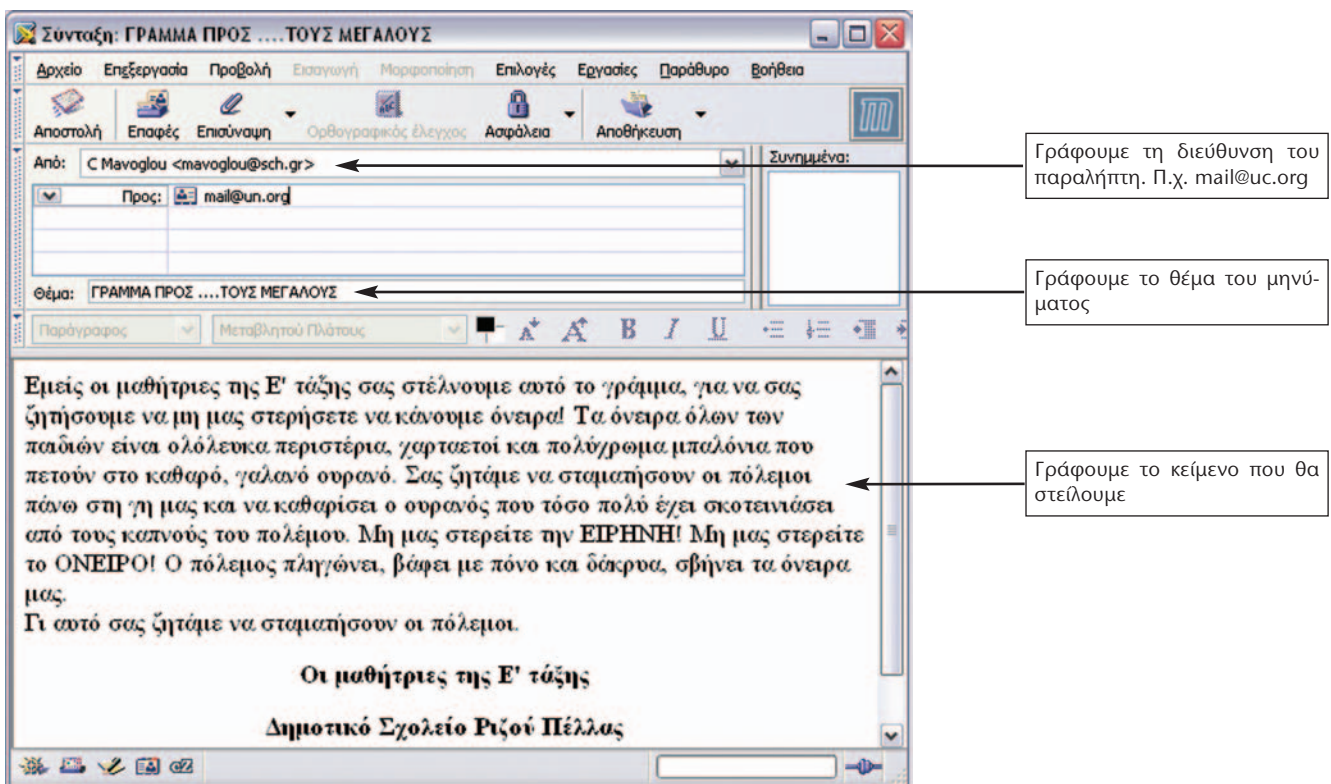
Σύνταξη: ΓΡΑΜΜΑ ΠΡΟΣ ....ΤΟΥΣ ΜΕΓΑΛΟΥΣ

Αρχείο Επεξεργασία Προβολή Εισαγωγή Μορφοποίηση Επιλογές Εργασίες Παράθυρο Βοήθεια

Αποστολή Επαφές Επισύναψη Ορθογραφικός έλεγχος Ασφάλεια Αποθήκευση

Από: C Mavoglou <mavoglou@sch.gr>

Συνημμένα:

Προς: mail@un.org

Θέμα: ΓΡΑΜΜΑ ΠΡΟΣ ....ΤΟΥΣ ΜΕΓΑΛΟΥΣ

Παράγραφος Μεταβλητού Πλάτους

Εμείς οι μαθήτριες της Ε' τάξης σας στέλνουμε αυτό το γράμμα, για να σας ζητήσουμε να μη μας στερήσετε να κάνουμε όνειρα! Τα όνειρα όλων των παιδιών είναι ολόλευκα περιστέρια, χαρταετοί και πολύχρωμα μπαλόνια που πετούν στο καθαρό, γαλανό ουρανό. Σας ζητάμε να σταματήσουν οι πόλεμοι πάνω στη γη μας και να καθαρίσει ο ουρανός που τόσο πολύ έχει σκοτεινιάσει από τους καπνούς του πολέμου. Μη μας στερείτε την ΕΙΡΗΝΗ! Μη μας στερείτε το ΟΝΕΙΡΟ! Ο πόλεμος πληγώνει, βάφει με πόνο και δάκρυα, σβήνει τα όνειρα μας.
Γι αυτό σας ζητάμε να σταματήσουν οι πόλεμοι.

Οι μαθήτριες της Ε' τάξης

Δημοτικό Σχολείο Ριζού Πέλλας

Γράφουμε τη διεύθυνση του παραλήπτη. Π.χ. mail@uc.org

Γράφουμε το θέμα του μηνύματος

Γράφουμε το κείμενο που θα στείλουμε